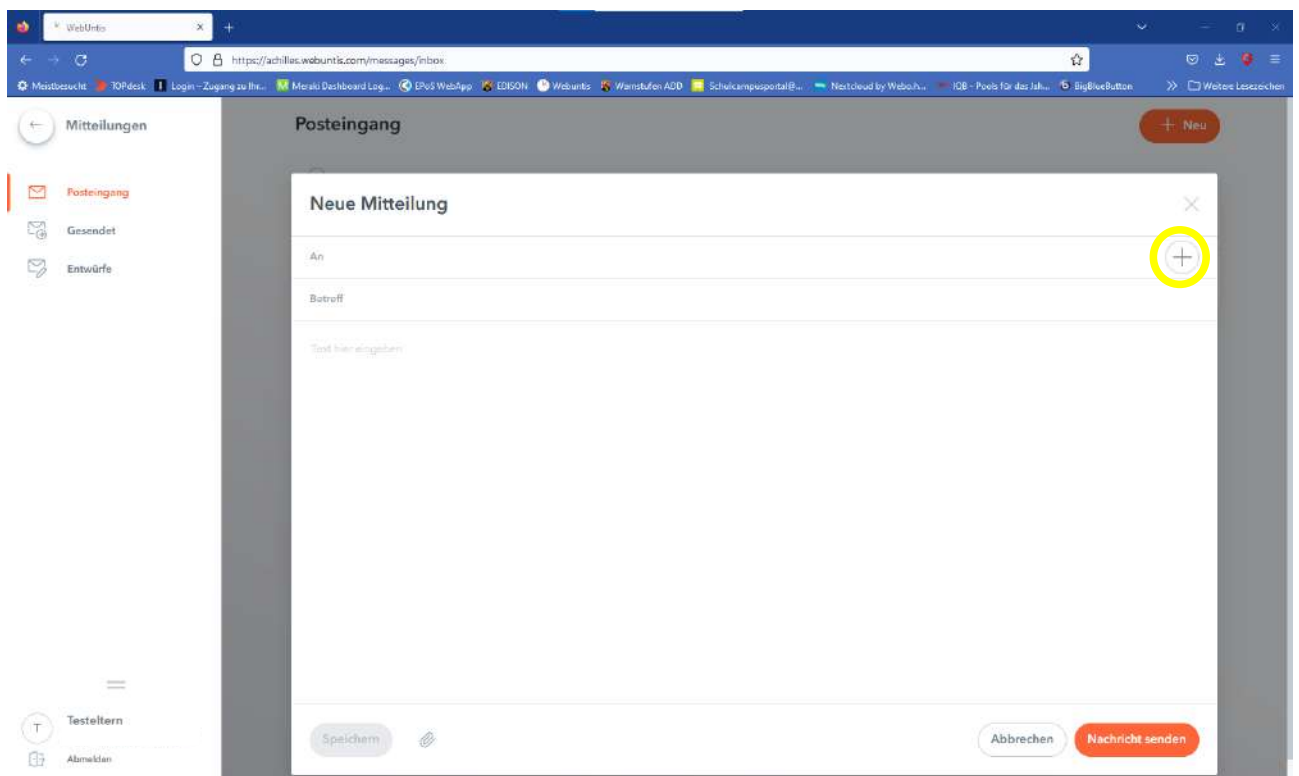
WebUntis

https://achilles.webuntis.com/messages/inbox

Meistbesucht TOPdesk Login - Zugang zu Ihr... Meraki Dashboard Log... EPoS WebApp EDISON Webuntis Warnstufen ADD Schulcampusportal@... Nextcloud by Webo.h... IQB - Pools für das Jah... BigBlueButton Weitere Lesezeichen

Mitteilungen

Posteingang

Gesendet

Entwürfe

Posteingang

+ Neu

Neue Mitteilung

An

Betreff

Text hier eingeben

Speichern

Abbrechen

Nachricht senden

T Testeltern

Abmelden